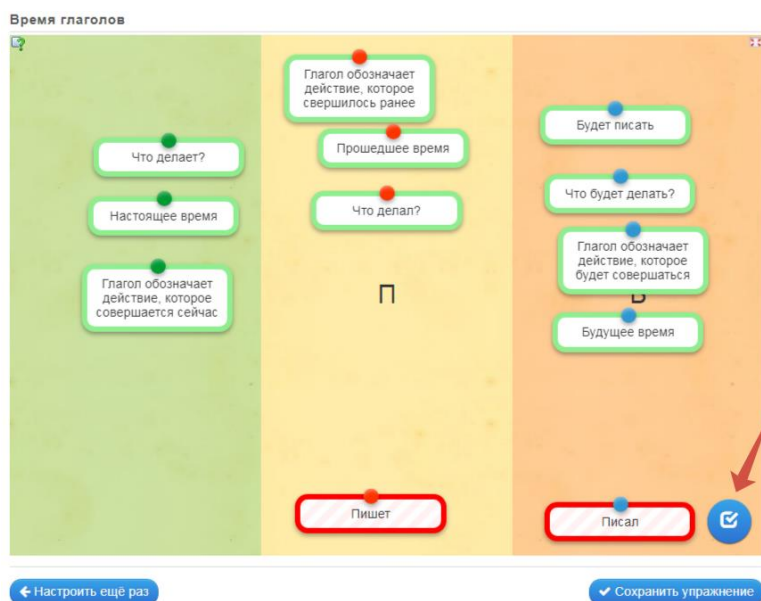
Время глаголов

Что делает?

Настоящее время

Глагол обозначает действие, которое совершается сейчас

Глагол обозначает действие, которое свершилось ранее

Прошедшее время

Что делал?

П

Пишет

Будет писать

Что будет делать?

Глагол обозначает действие, которое будет совершаться

Б

Будущее время

Писал

← Настроить ещё раз

✔ Сохранить упражнение